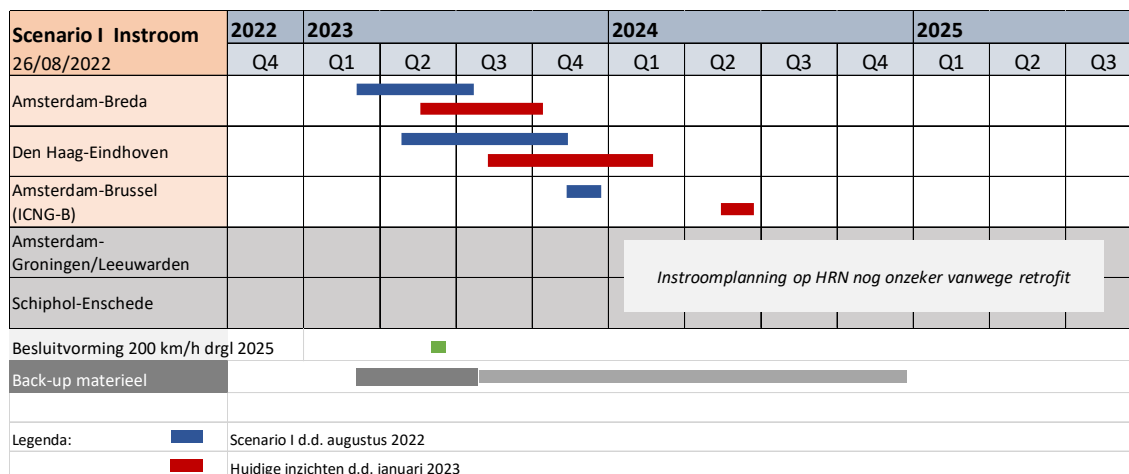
| Scenario I Instroom 26/08/2022 | 2022 Q4 | 2023 Q1 | Q2 | Q3 | Q4 | 2024 Q1 | Q2 | Q3 | Q4 | 2025 Q1 | Q2 | Q3 |
|---|---|---|---|---|---|---|---|---|---|---|---|---|
| Amsterdam-Breda | | | | | | | | | | | | |
| Den Haag-Eindhoven | | | | | | | | | | | | |
| Amsterdam-Brussel (ICNG-B) | | | | | | | | | | | | |
| Amsterdam-Groningen/Leeuwarden | | | | | | | | | | | | |
| Schiphol-Enschede | | | | | | | | | | | | |

Instroomplanning op HRN nog onzeker vanwege retrofit

Besluitvorming 200 km/h drgl 2025

Back-up materieel

Legenda: Scenario I d.d. augustus 2022

Huidige inzichten d.d. januari 2023